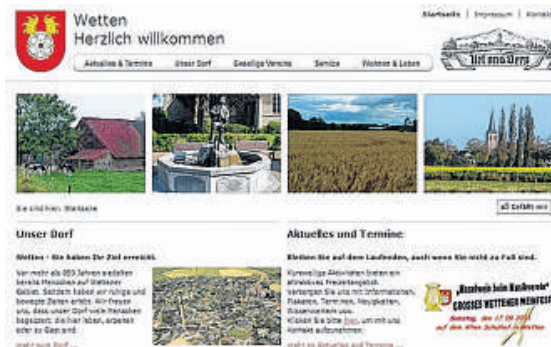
Wetten
Herzlich willkommen

Startseite | Impressum | Kontakt

Aktuelles & Termine | Unser Dorf | Gesellige Vereine | Service | Wohnen & Leben

Sie sind hier: Startseite

Unser Dorf

Wetten - Sie haben Ihr Ziel erreicht.

Vor mehr als 800 Jahren siedelten bereits Menschen auf Wettener Gebiet. Seitdem haben wir ruhige und bewegte Zeiten erlebt. Wir freuen uns, dass unser Dorf viele Menschen begeistert, die hier leben, arbeiten oder zu Gast sind.

mehr zu Unser Dorf ...

Aktuelles und Termine

Bleiben Sie auf dem Laufenden, auch wenn Sie nicht zu Fuß sind.

Kurzweilige Aktivitäten bieten ein attraktives Freizeitangebot. Versorgen Sie sich mit Informationen, Plakaten, Terminen, Neuigkeiten, Wissenswertem usw. Klicken Sie bitte hier, um mit uns Kontakt aufzunehmen.

„Moselwein beim Maaßmarkt"
GROSSES WETTENER WEINFEST
Samstag, den 17.09.2011
auf dem Alten Schulhof in Wetten